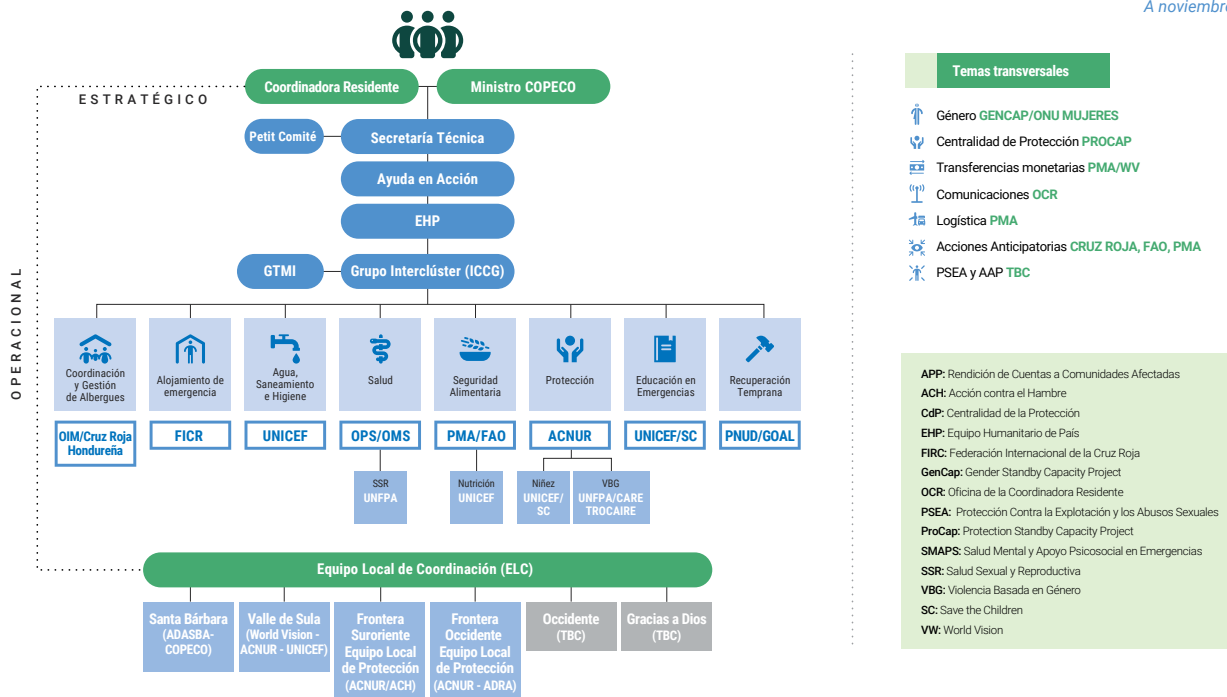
A noviembre

ESTRATÉGICO

Coordinadora Residente

Ministro COPECO

Petit Comité

Secretaría Técnica

Ayuda en Acción

EHP

GTMI

Grupo Interclúster (ICCG)

OPERACIONAL

Coordinación y Gestión de Albergues

Alojamiento de emergencia

Agua, Saneamiento e Higiene

Salud

Seguridad Alimentaria

Protección

Educación en Emergencias

Recuperación Temprana

OIM/Cruz Roja Hondureña

FICR

UNICEF

OPS/OMS

PMA/FAO

ACNUR

UNICEF/SC

PNUD/GOAL

SSR UNFPA

Nutrición UNICEF

Niñez UNICEF/ SC

VBG UNFPA/CARE TROCAIRE

Equipo Local de Coordinación (ELC)

Santa Bárbara (ADASBA-COPECO)

Valle de Sula (World Vision - ACNUR - UNICEF)

Frontera Suroriente Equipo Local de Protección (ACNUR/ACH)

Frontera Occidente Equipo Local de Protección (ACNUR - ADRA)

Occidente (TBC)

Gracias a Dios (TBC)

Temas transversales

Género GENCAP/ONU MUJERES

Centralidad de Protección PROCAP

Transferencias monetarias PMA/WV

Comunicaciones OCR

Logística PMA

Acciones Anticipatorias CRUZ ROJA, FAO, PMA

PSEA y AAP TBC

APP: Rendición de Cuentas a Comunidades Afectadas
ACH: Acción contra el Hambre
CdP: Centralidad de la Protección
EHP: Equipo Humanitario de País
FIRC: Federación Internacional de la Cruz Roja
GenCap: Gender Standby Capacity Project
OCR: Oficina de la Coordinadora Residente
PSEA: Protección Contra la Explotación y los Abusos Sexuales
ProCap: Protection Standby Capacity Project
SMAPS: Salud Mental y Apoyo Psicosocial en Emergencias
SSR: Salud Sexual y Reproductiva
VBG: Violencia Basada en Género
SC: Save the Children
VW: World Vision